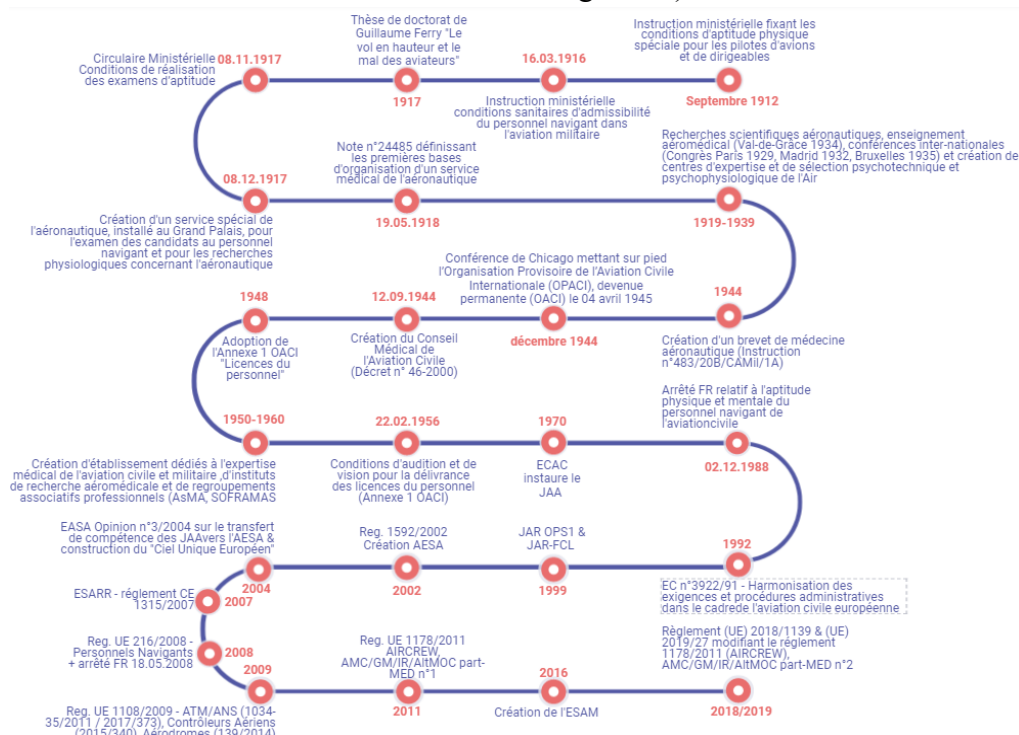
Thèse de doctorat de Guillaume Ferry "Le vol en hauteur et le mal des aviateurs"

Instruction ministérielle fixant les conditions d'aptitude physique spéciale pour les pilotes d'avions et de dirigeables

Circulaire Ministérielle Conditions de réalisation des examens d'aptitude

08.11.1917

1917

16.03.1916

Instruction ministérielle conditions sanitaires d'admissibilité du personnel navigant dans l'aviation militaire

Septembre 1912

Note n°24485 définissant les premières bases d'organisation d'un service médical de l'aéronautique

Recherches scientifiques aéronautiques, enseignement aéromédical (Val-de-Grâce 1934), conférences inter-nationales (Congrès Paris 1929, Madrid 1932, Bruxelles 1935) et création de centres d'expertise et de sélection psychotechnique et psychophysiologique de l'Air

08.12.1917

19.05.1918

1919-1939

Création d'un service spécial de l'aéronautique, installé au Grand Palais, pour l'examen des candidats au personnel navigant et pour les recherches physiologiques concernant l'aéronautique

Conférence de Chicago mettant sur pied l'Organisation Provisoire de l'Aviation Civile Internationale (OPACI), devenue permanente (OACI) le 04 avril 1945

1948

12.09.1944

1944

Adoption de l'Annexe 1 OACI "Licences du personnel"

Création du Conseil Médical de l'Aviation Civile (Décret n° 46-2000)

décembre 1944

Création d'un brevet de médecine aéronautique (Instruction n°483/20B/CAMil/1A)

Arrêté FR relatif à l'aptitude physique et mentale du personnel navigant de l'aviationcivile

1950-1960

22.02.1956

1970

02.12.1988

Création d'établissement dédiés à l'expertise médical de l'aviation civile et militaire ,d'instituts de recherche aéromédicale et de regroupements associatifs professionnels (AsMA, SOFRAMAS

Conditions d'audition et de vision pour la délivrance des licences du personnel (Annexe 1 OACI)

ECAC instaure le JAA

EASA Opinion n°3/2004 sur le transfert de compétence des JAAvers l'AESA & construction du "Ciel Unique Européen"

Reg. 1592/2002 Création AESA

JAR OPS1 & JAR-FCL

1992

2004

2002

1999

EC n°3922/91 - Harmonisation des exigences et procédures administratives dans le cadrede l'aviation civile européenne

ESARR - règlement CE 1315/2007

2007

Reg. UE 1178/2011 AIRCREW, AMC/GM/IR/AltMOC part-MED n°1

Règlement (UE) 2018/1139 & (UE) 2019/27 modifiant le règlement 1178/2011 (AIRCREW), AMC/GM/IR/AltMOC part-MED n°2

Reg. UE 216/2008 - Personnels Navigants + arrêté FR 18.05.2008

2008

2009

2016

Reg. UE 1108/2009 - ATM/ANS (1034-35/2011 / 2017/373), Contrôleurs Aériens (2015/340), Aérodromes (139/2014)

2011

Création de l'ESAM

2018/2019